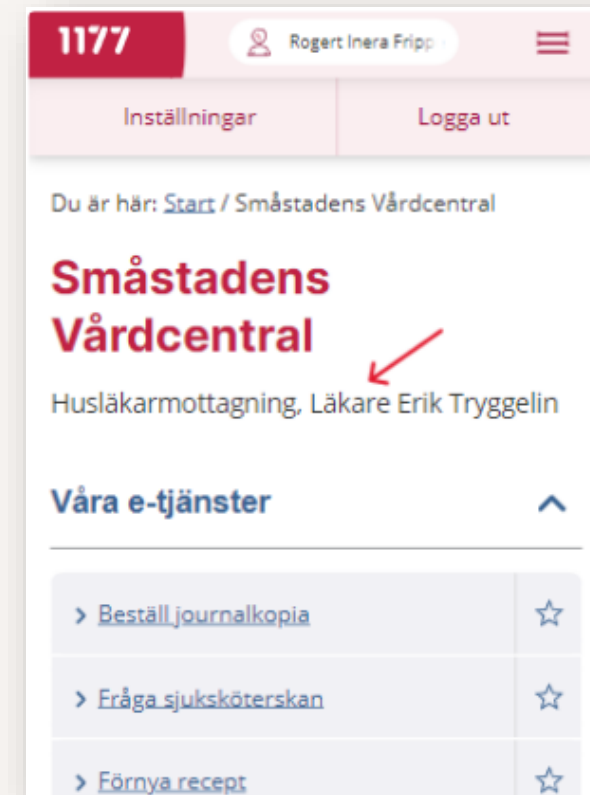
1177

Rogert Inera Fripp

Inställningar

Logga ut

Du är här: Start / Småstadens Vårdcentral

Småstadens Vårdcentral

Husläkarmottagning, Läkare Erik Tryggelin

Våra e-tjänster

Beställ journalkopia

Fråga sjuksköterskan

Förnya recept